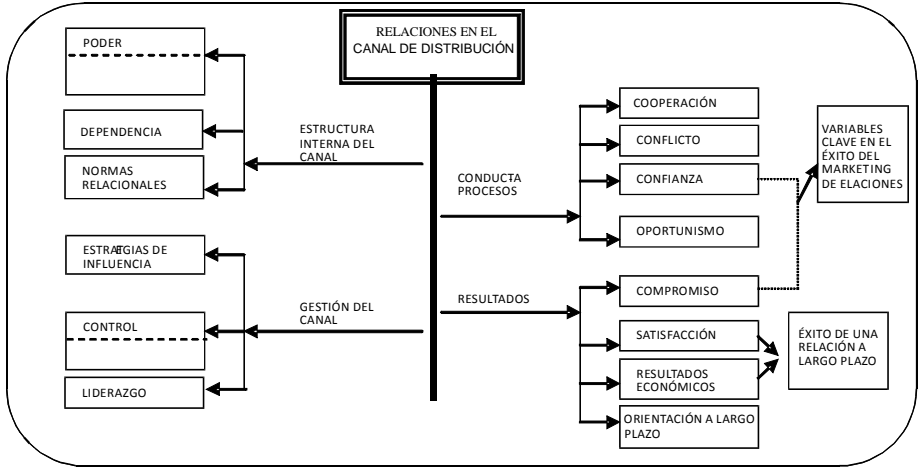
RELACIONES EN EL CANAL DE DISTRIBUCIÓN

PODER

DEPENDENCIA

NORMAS RELACIONALES

ESTRUCTURA INTERNA DEL CANAL

ESTRATEGIAS DE INFLUENCIA

CONTROL

LIDERAZGO

GESTIÓN DEL CANAL

CONDUCTA PROCESOS

RESULTADOS

COOPERACIÓN

CONFLICTO

CONFIANZA

OPORTUNISMO

COMPROMISO

SATISFACCIÓN

RESULTADOS ECONÓMICOS

ORIENTACIÓN A LARGO PLAZO

VARIABLES CLAVE EN EL ÉXITO DEL MARKETING DE ELACIONES

ÉXITO DE UNA RELACIÓN A LARGO PLAZO